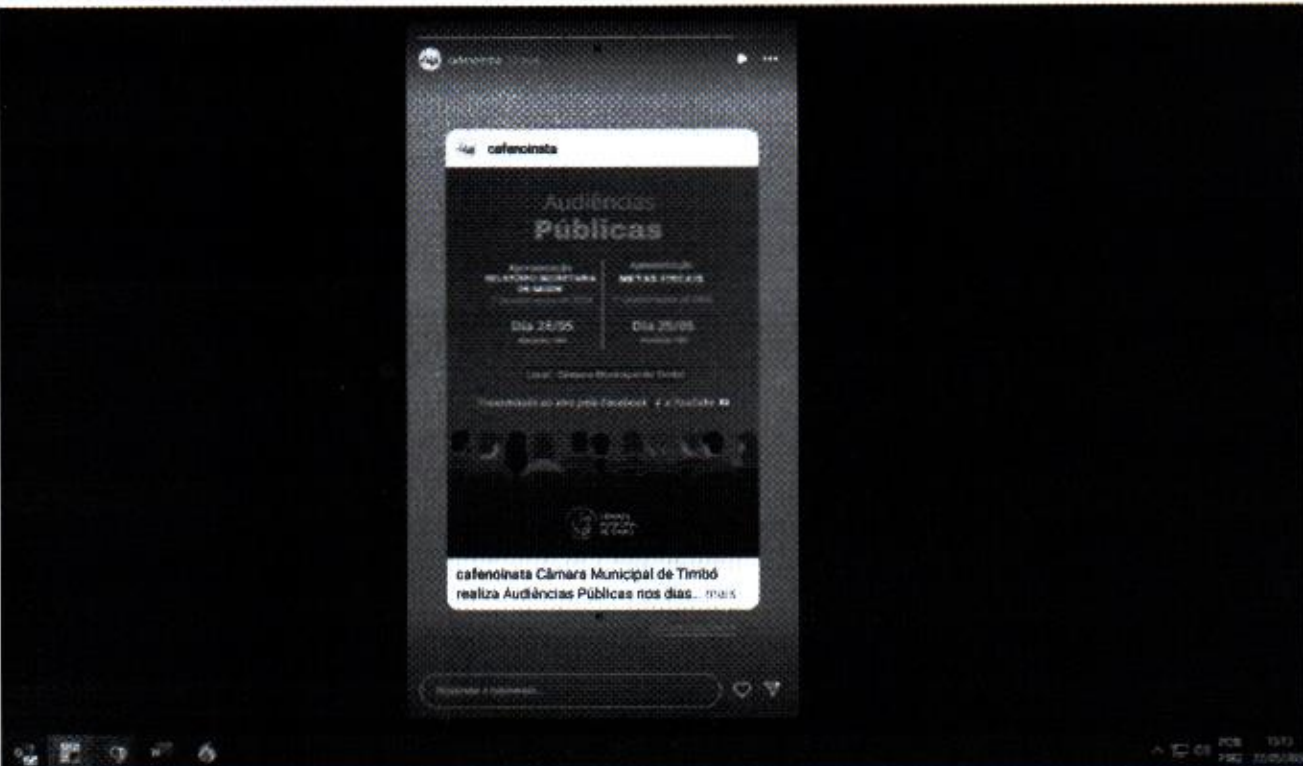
cafenoinsta

cafenoinsta

Audiências
Públicas

Apresentação
RELATÓRIO SECRETARIA DE SAÚDE

Dia 24/05

Apresentação
METAS FISCAIS

Dia 25/05

Local: Câmara Municipal de Timbó

Transmissão ao vivo pelo Facebook e YouTube

cafenoinsta Câmara Municipal de Timbó realiza Audiências Públicas nos dias... mais

Responder a cafenoinsta...